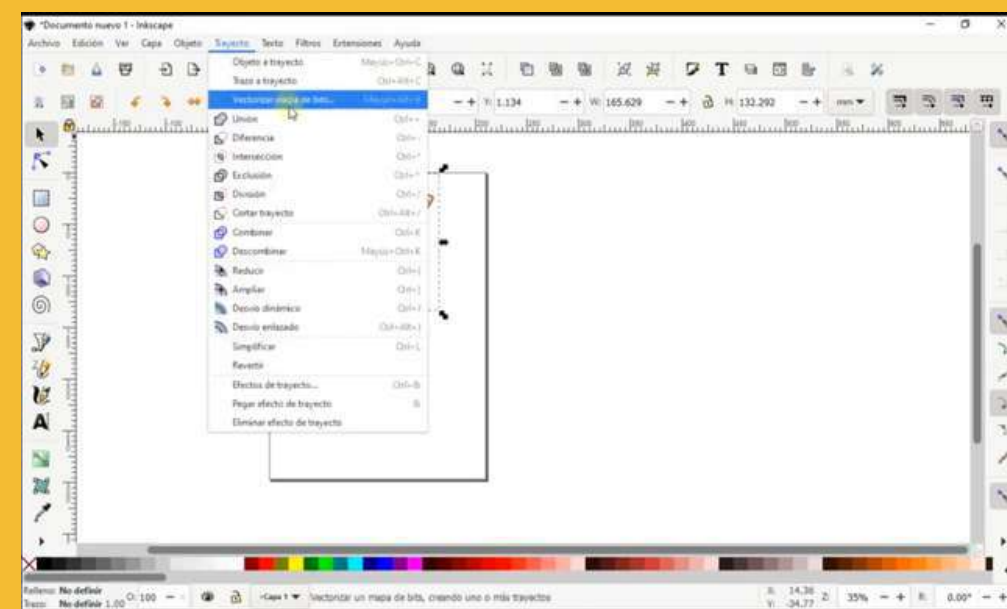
*Documento nuevo 1 - Inkscape

Archivo Edición Ver Capa Objeto Trayecto Texto Filtros Extensiones Ayuda

Objeto a trayecto Mayús+Ctrl+C
Trazo a trayecto Ctrl+Alt+C
Vectorizar mapa de bits... Mayús+Alt+B
Unión Ctrl++
Diferencia Ctrl+-
Intersección Ctrl+*
Exclusión Ctrl+^
División Ctrl+/
Cortar trayecto Ctrl+Alt+/
Combinar Ctrl+K
Descombinar Mayús+Ctrl+K
Reducir Ctrl+(
Ampliar Ctrl+)
Desvío dinámico Ctrl+J
Desvío enlazado Ctrl+Alt+J
Simplificar Ctrl+L
Revertir
Efectos de trayecto... Ctrl+&
Pegar efecto de trayecto 7
Eliminar efecto de trayecto

Y: 1.134 W: 165.629 H: 132.292 mm

Relleno: No definir
Trazo: No definir 1.00
O: 100
Capa 1
Vectorizar un mapa de bits, creando uno o más trayectos
X: 14.36 Y: -34.77 Z: 35% R: 0.00°